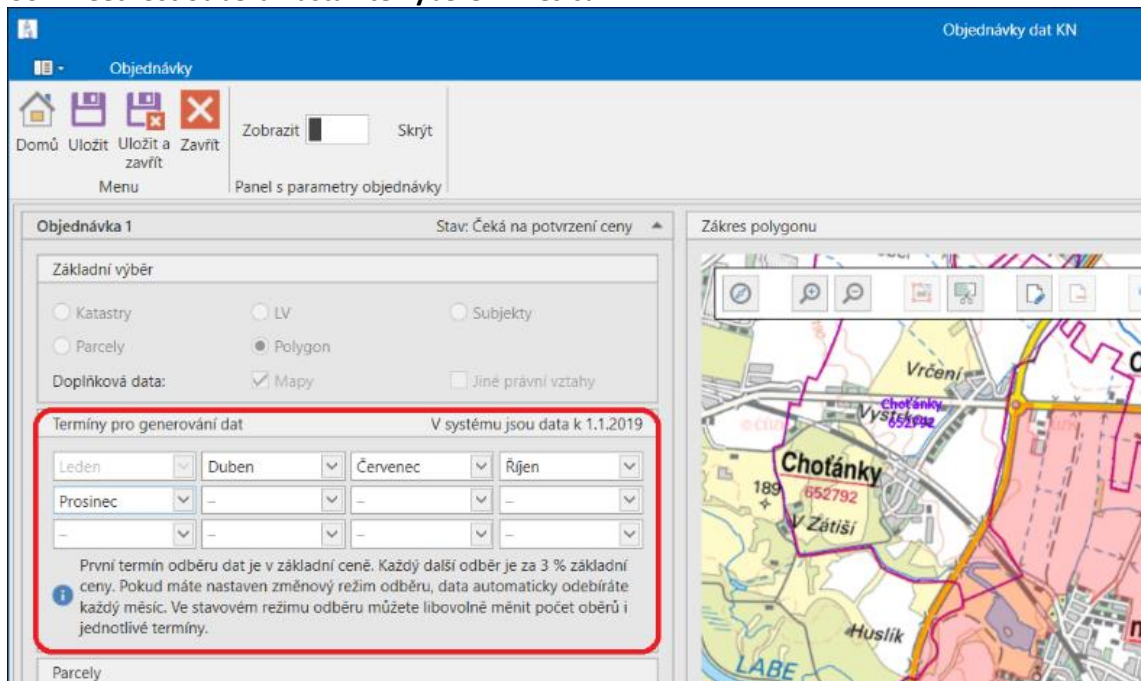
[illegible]

Objednávky dat KN

Objednávky

Domů Uložit Uložit a zavřít Zavřít
Menu

Zobrazit Skrýt
Panel s parametry objednávky

Objednávka 1 Stav: Čeká na potvrzení ceny

Základní výběr

Katastry LV Subjekty
Parcely Polygon
Doplňková data: Mapy Jiné právní vztahy

Termíny pro generování dat V systému jsou data k 1.1.2019

| Leden | Duben | Červenec | Říjen |
|---|---|---|---|
| Prosinec | – | – | – |
| – | – | – | – |

První termín odběru dat je v základní ceně. Každý další odběr je za 3 % základní ceny. Pokud máte nastaven změnový režim odběru, data automaticky odebíráte každý měsíc. Ve stavovém režimu odběru můžete libovolně měnit počet oběrů i jednotlivé termíny.

Parcely

Zákres polygonu

Vrčení
Choťánky Vystrkov 652792
Choťánky
189
652792
V Zátiší
Huslík
LABE
C
n